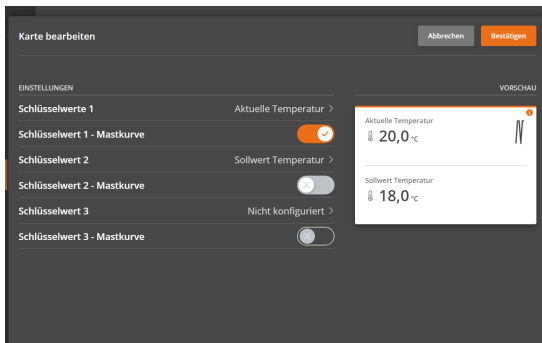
Karte bearbeiten

Abbrechen

Bestätigen

EINSTELLUNGEN

Schlüsselwerte 1 Aktuelle Temperatur >

Schlüsselwert 1 - Mastkurve

Schlüsselwert 2 Sollwert Temperatur >

Schlüsselwert 2 - Mastkurve

Schlüsselwert 3 Nicht konfiguriert >

Schlüsselwert 3 - Mastkurve

VORSCHAU

Aktuelle Temperatur

20,0 °C

Sollwert Temperatur

18,0 °C